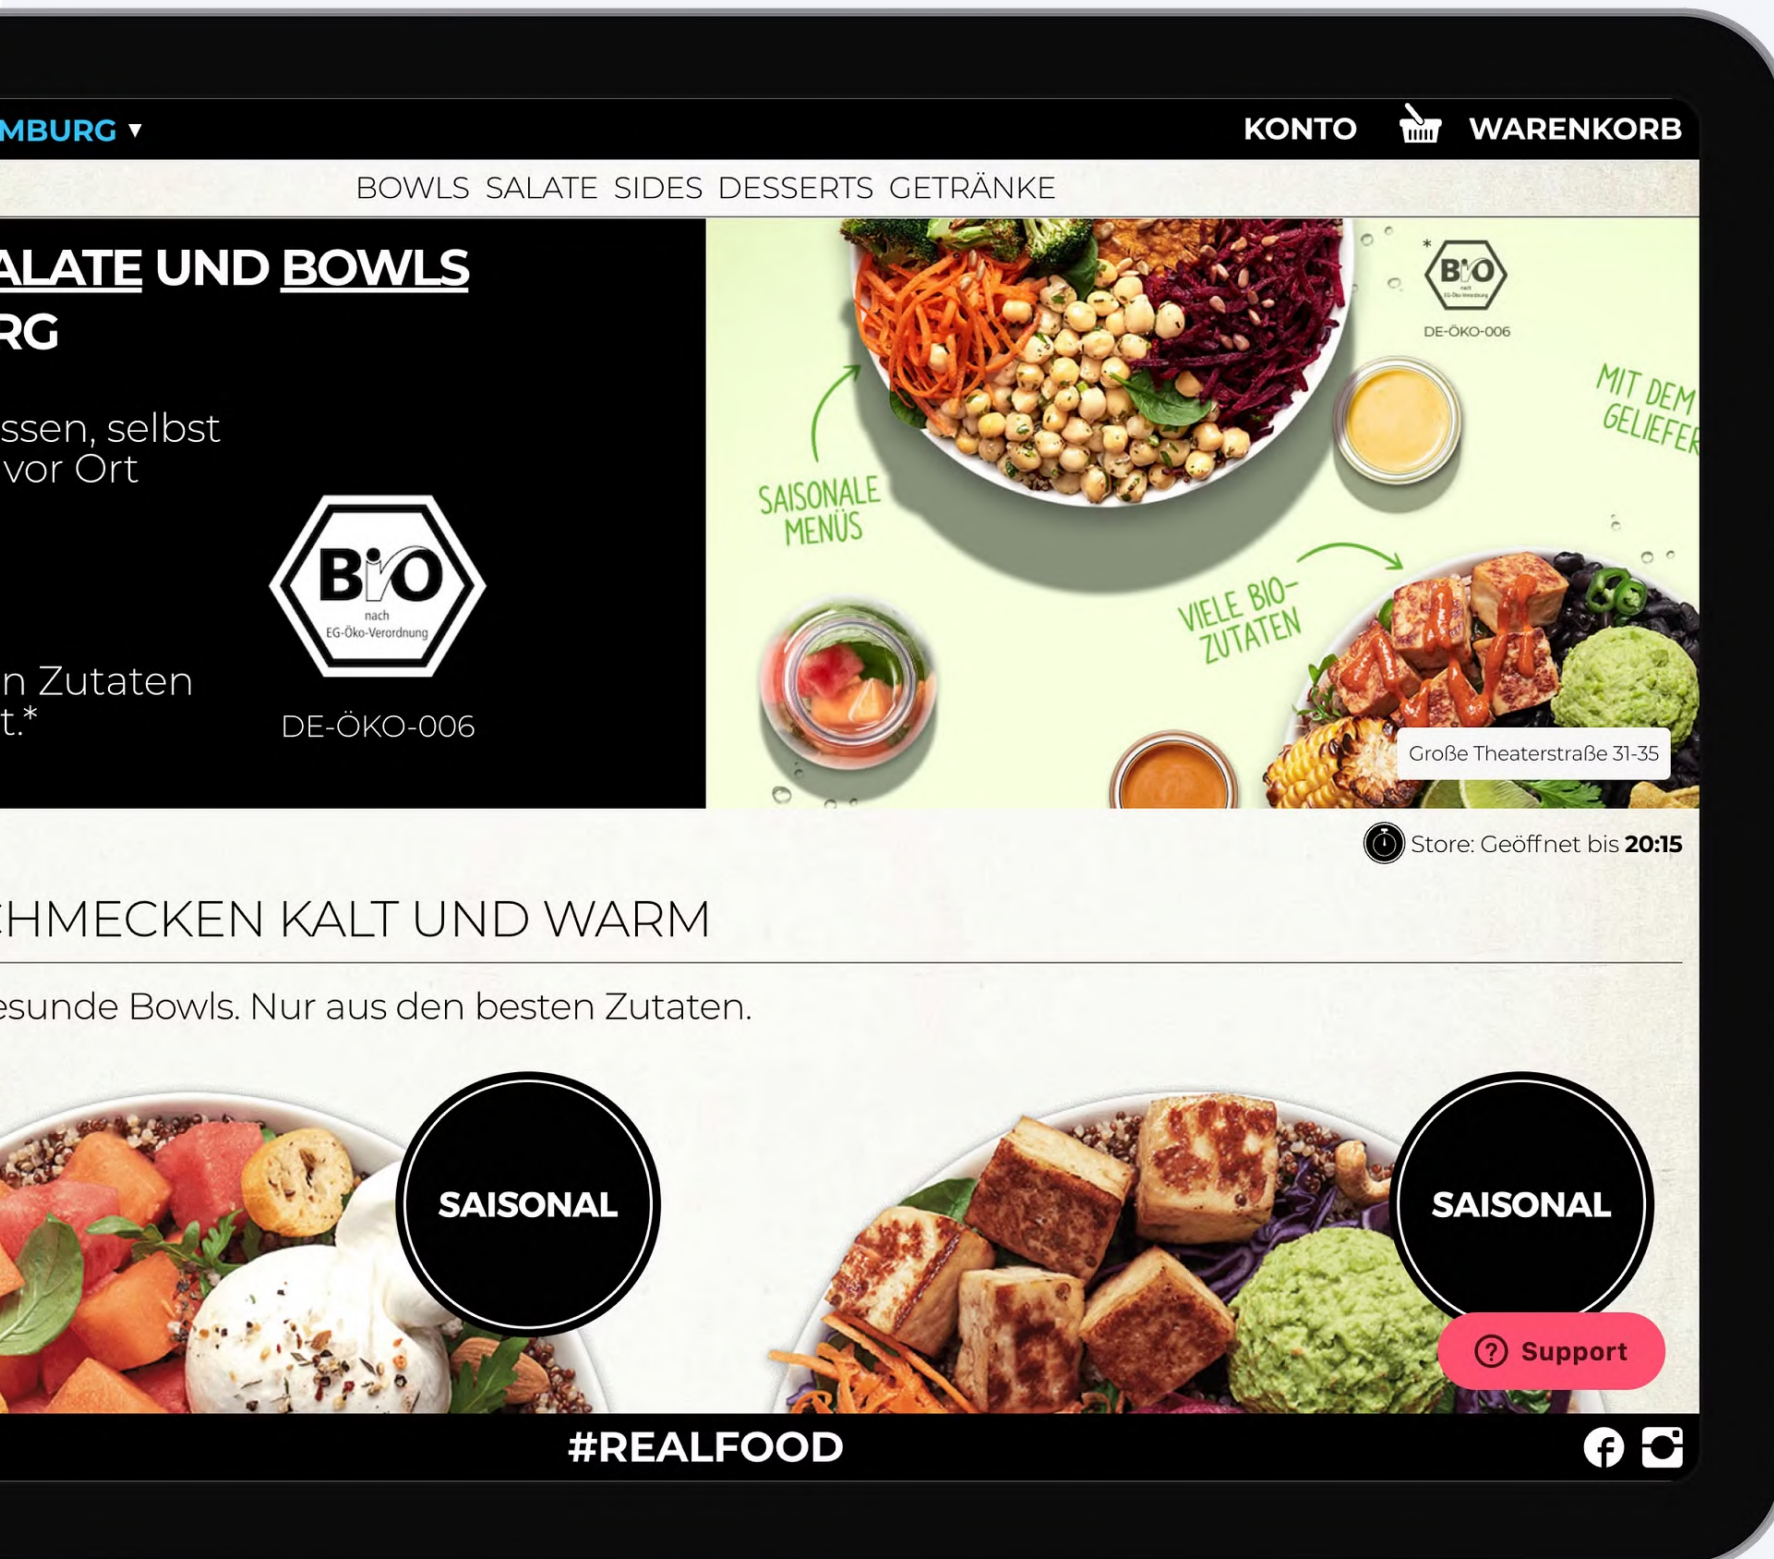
MBURG ▾

KONTO WARENKORB

BOWLS SALATE SIDES DESSERTS GETRÄNKE

ALATE UND BOWLS
RG

ssen, selbst
vor Ort

n Zutaten
t.*

BIO
nach
EG-Öko-Verordnung

DE-ÖKO-006

SAISONALE MENÜS

BIO
DE-ÖKO-006

MIT DEM
GELIEFER

VIELE BIO-ZUTATEN

Große Theaterstraße 31-35

Store: Geöffnet bis **20:15**

HMECKEN KALT UND WARM

esunde Bowls. Nur aus den besten Zutaten.

SAISONAL

SAISONAL

Support

#REALFOOD